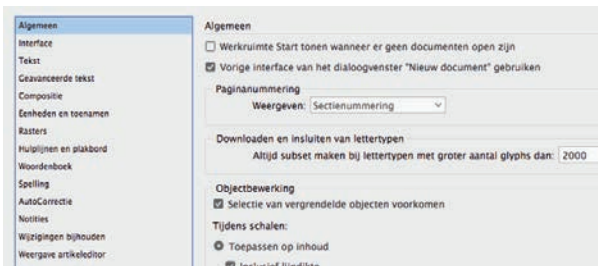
Algemeen
Interface
Tekst
Geavanceerde tekst
Compositie
Eenheden en toenamen
Rasters
Hulplijnen en plakbord
Woordenboek
Spelling
AutoCorrectie
Notities
Wijzigingen bijhouden
Weergave artikeleditor

Algemeen

Werkruimte Start tonen wanneer er geen documenten open zijn

Vorige interface van het dialoogvenster "Nieuw document" gebruiken

Paginanummering

Weergeven: Sectienummering

Downloaden en insluiten van lettertypen

Altijd subset maken bij lettertypen met groter aantal glyphs dan: 2000

Objectbewerking

Selectie van vergrendelde objecten voorkomen

Tijdens schalen:

Toepassen op inhoud

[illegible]